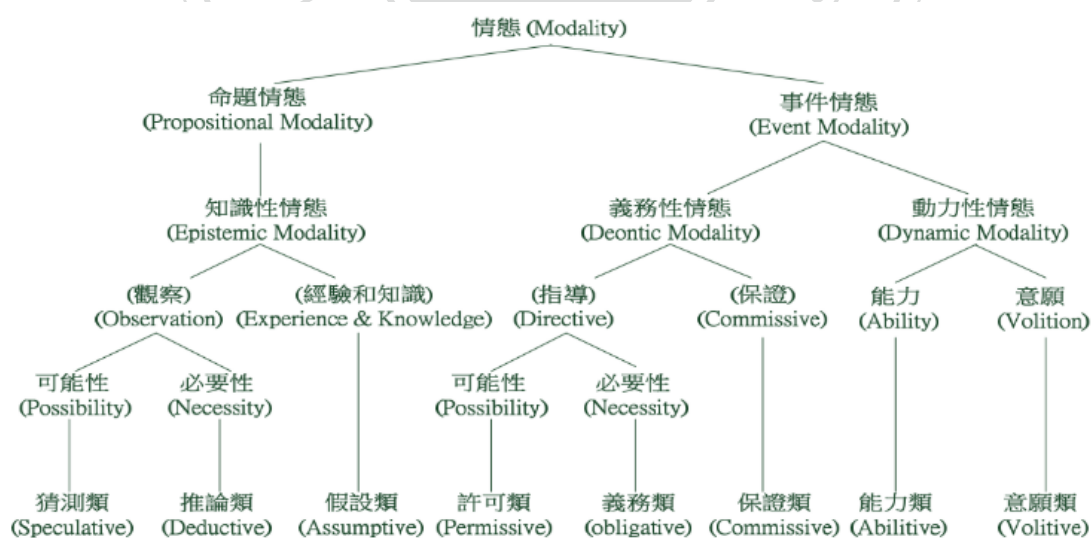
情態 (Modality)

命題情態 (Propositional Modality)

事件情態 (Event Modality)

知識性情態 (Epistemic Modality)

義務性情態 (Deontic Modality)

動力性情態 (Dynamic Modality)

(觀察) (Observation)

(經驗和知識) (Experience & Knowledge)

(指導) (Directive)

(保證) (Commissive)

能力 (Ability)

意願 (Volition)

可能性 (Possibility)

必要性 (Necessity)

可能性 (Possibility)

必要性 (Necessity)

猜測類 (Speculative)

推論類 (Deductive)

假設類 (Assumptive)

許可類 (Permissive)

義務類 (obligative)

保證類 (Commissive)

能力類 (Abilitive)

意願類 (Volitive)